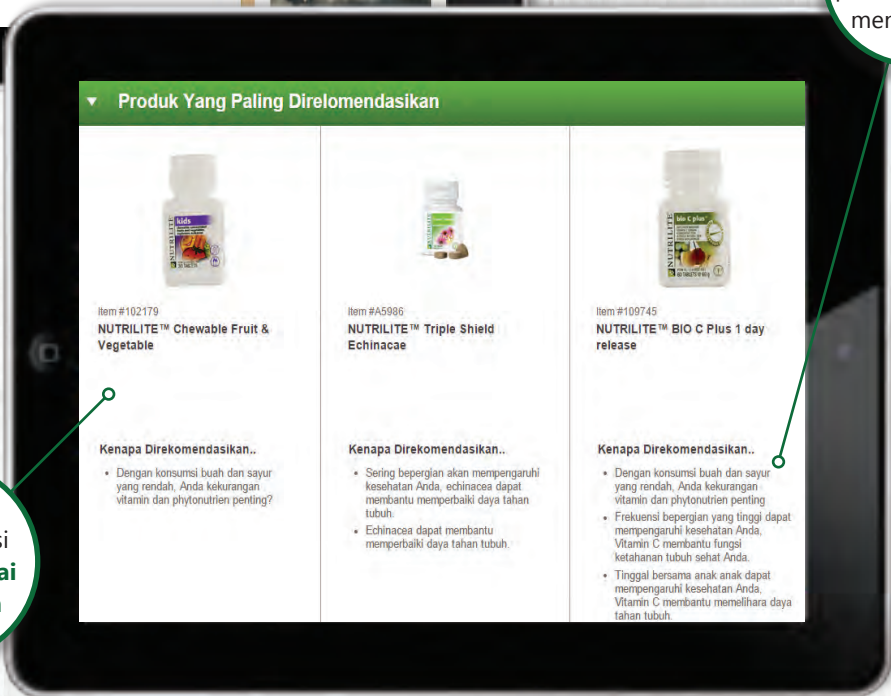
mer

Produk Yang Paling Direlomendasikan

item #102179
NUTRILITE™ Chewable Fruit & Vegetable

Kenapa Direkomendasikan..

- Dengan konsumsi buah dan sayur yang rendah, Anda kekurangan vitamin dan phytonutrien penting?

item #A5986
NUTRILITE™ Triple Shield Echinacae

Kenapa Direkomendasikan..

- Sering bepergian akan mempengaruhi kesehatan Anda, echinacea dapat membantu memperbaiki daya tahan tubuh.
- Echinacea dapat membantu memperbaiki daya tahan tubuh.

item #109745
NUTRILITE™ BIO C Plus 1 day release

Kenapa Direkomendasikan..

- Dengan konsumsi buah dan sayur yang rendah, Anda kekurangan vitamin dan phytonutrien penting
- Frekuensi bepergian yang tinggi dapat mempengaruhi kesehatan Anda, Vitamin C membantu fungsi ketahanan tubuh sehat Anda.
- Tinggal bersama anak anak dapat mempengaruhi kesehatan Anda, Vitamin C membantu memelihara daya tahan tubuh.

si
ai